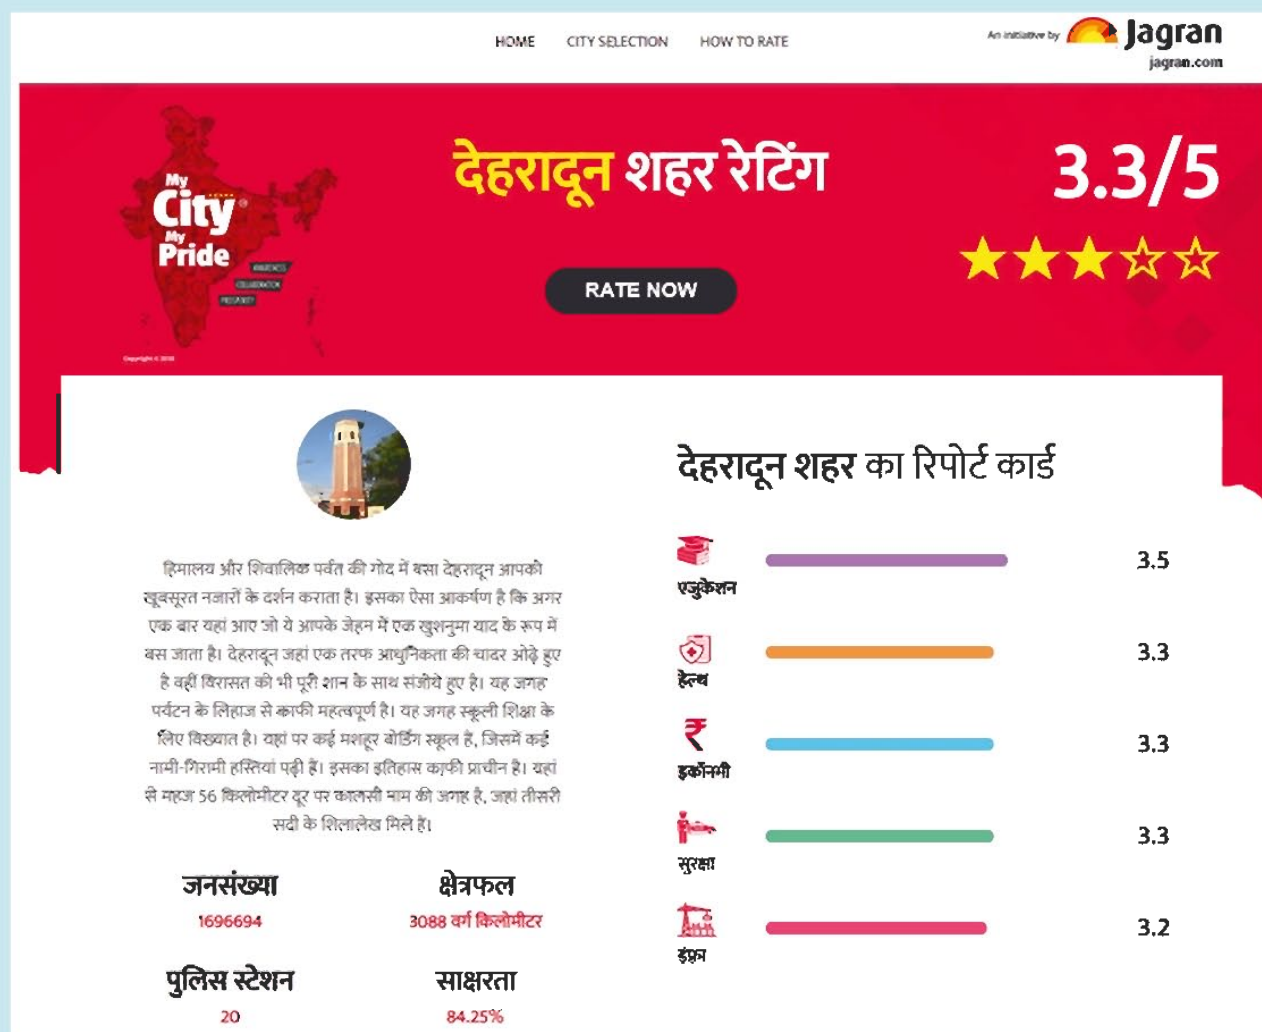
HOME CITY SELECTION HOW TO RATE

An initiative by Jagran jagran.com

My City My Pride

देहरादून शहर रेटिंग

3.3/5

RATE NOW

हिमालय और शिवालिक पर्वत की गोद में बसा देहरादून आपको खूबसूरत नजारों के दर्शन कराता है। इसका ऐसा आकर्षण है कि अगर एक बार यहां आए तो ये आपके जेहन में एक खुशनुमा याद के रूप में बस जाता है। देहरादून जहां एक तरफ आधुनिकता की चादर ओढ़े हुए है वहीं विरासत को भी पूरी शान के साथ संजोये हुए है। यह जगह पर्यटन के लिहाज से काफी महत्वपूर्ण है। यह जगह स्कूली शिक्षा के लिए विख्यात है। यहां पर कई मशहूर बोर्डिंग स्कूल है, जिसमें कई नामी-गिरामी हस्तियां पढ़ी हैं। इसका इतिहास काफी प्राचीन है। यहां से महज 56 किलोमीटर दूर पर कालसी नाम की जगह है, जहां तीसरी सदी के शिलालेख मिले हैं।

जनसंख्या
1696694

क्षेत्रफल
3088 वर्ग किलोमीटर

पुलिस स्टेशन
20

साक्षरता
84.25%

देहरादून शहर का रिपोर्ट कार्ड

एजुकेशन 3.5

हेल्थ 3.3

इकॉनमी 3.3

सुरक्षा 3.3

इंफ्रा 3.2